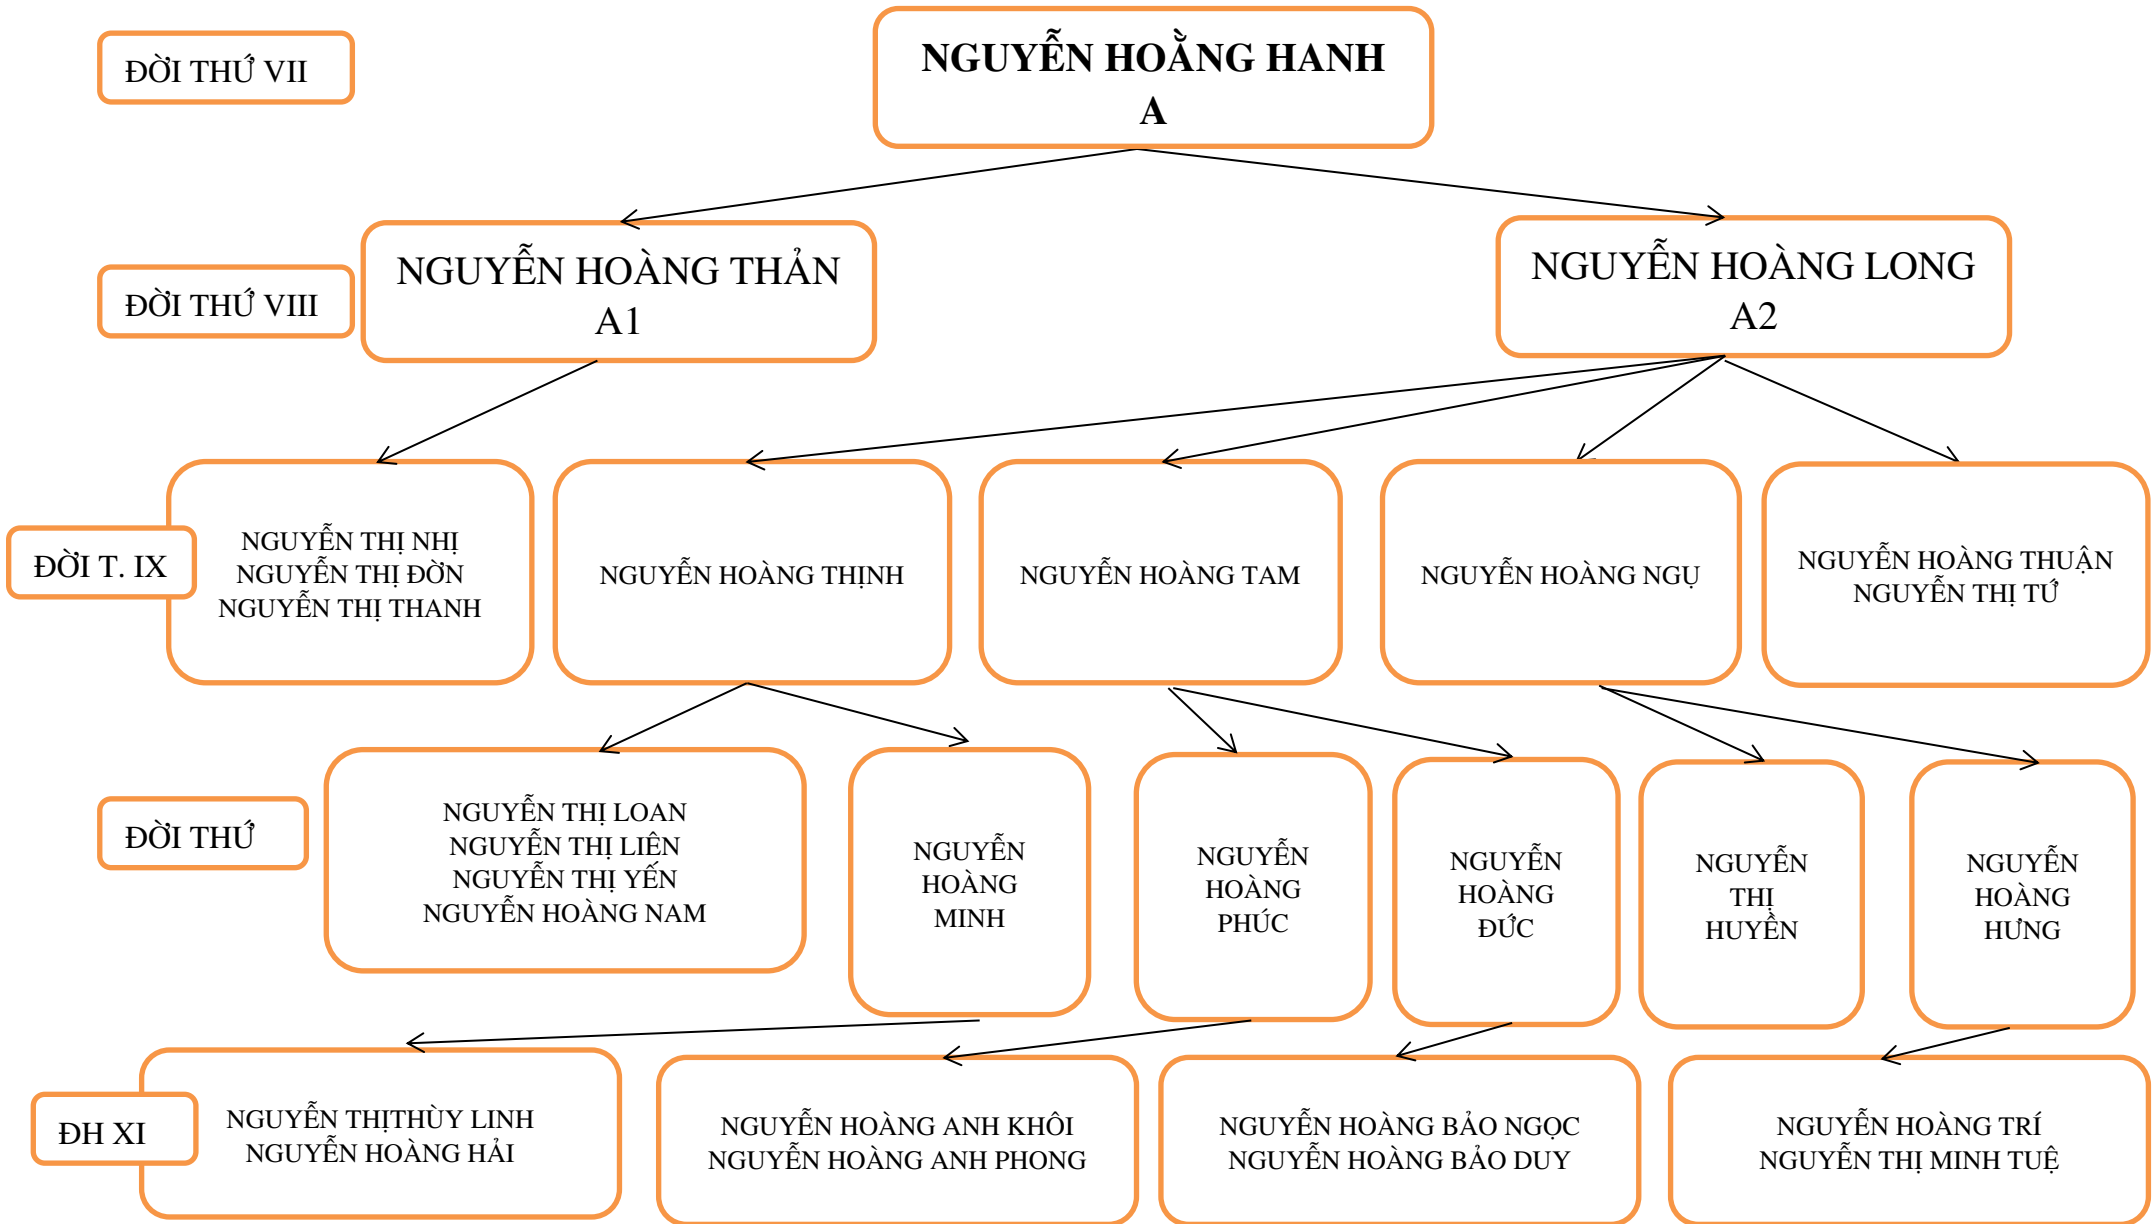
ĐỜI THỨ VII

NGUYỄN HOẰNG HANH
A

ĐỜI THỨ VIII

NGUYỄN HOÀNG THẢN
A1

NGUYỄN HOÀNG LONG
A2

ĐỜI T. IX

NGUYỄN THỊ NHỊ
NGUYỄN THỊ ĐỜN
NGUYỄN THỊ THANH

NGUYỄN HOÀNG THỊNH

NGUYỄN HOÀNG TAM

NGUYỄN HOÀNG NGỤ

NGUYỄN HOÀNG THUẬN
NGUYỄN THỊ TỨ

ĐỜI THỨ

NGUYỄN THỊ LOAN
NGUYỄN THỊ LIÊN
NGUYỄN THỊ YẾN
NGUYỄN HOÀNG NAM

NGUYỄN HOÀNG MINH

NGUYỄN HOÀNG PHÚC

NGUYỄN HOÀNG ĐỨC

NGUYỄN THỊ HUYỀN

NGUYỄN HOÀNG HƯNG

ĐH XI

NGUYỄN THỊTHÙY LINH
NGUYỄN HOÀNG HẢI

NGUYỄN HOÀNG ANH KHÔI
NGUYỄN HOÀNG ANH PHONG

NGUYỄN HOÀNG BẢO NGỌC
NGUYỄN HOÀNG BẢO DUY

NGUYỄN HOÀNG TRÍ
NGUYỄN THỊ MINH TUỆ